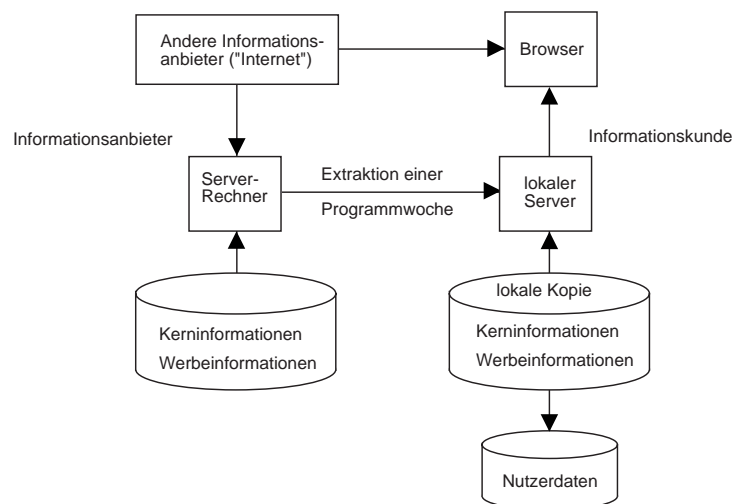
Andere Informationsanbieter ("Internet")

Browser

Informationsanbieter

Informationskunde

Server-Rechner

Extraktion einer

Programmwoche

lokaler Server

lokale Kopie

Kerninformationen

Werbeinformationen

Kerninformationen

Werbeinformationen

Nutzerdaten